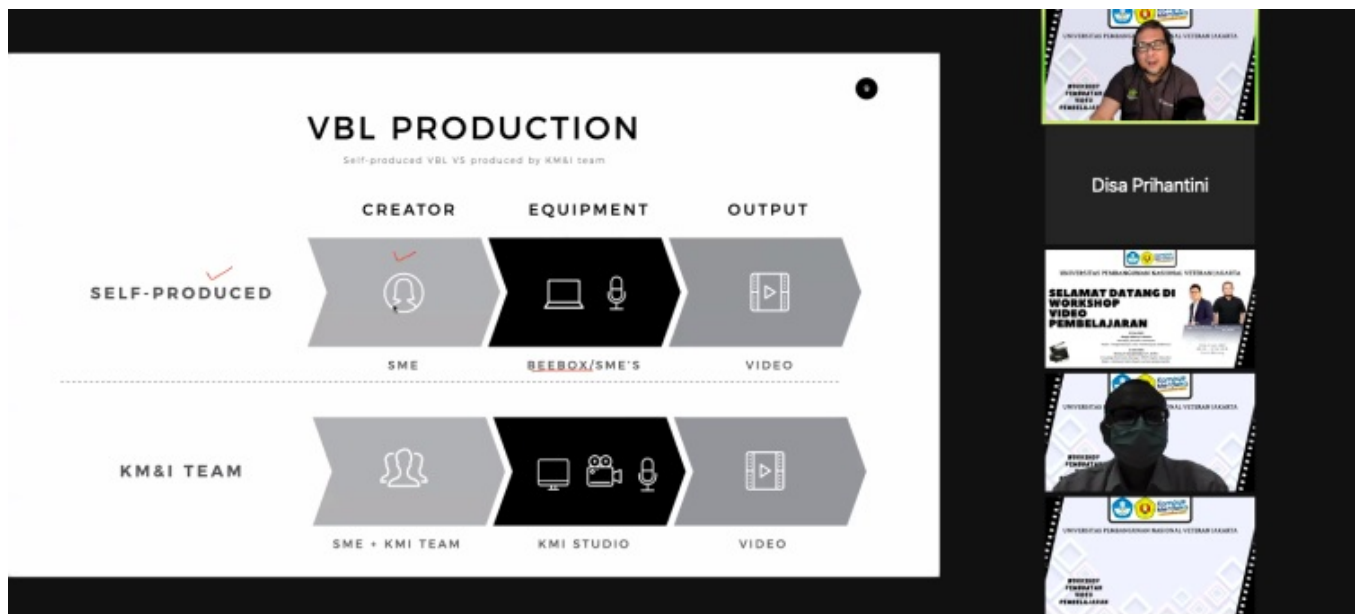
VBL PRODUCTION

Self-produced VBL VS produced by KM&I team

CREATOR

EQUIPMENT

OUTPUT

SELF-PRODUCED

SME

BEEBOX/SME'S

VIDEO

KM&I TEAM

SME + KMI TEAM

KMI STUDIO

VIDEO

UNIVERSITAS PEMBANGUNAN NASIONAL VETERAN JAKARTA

WORKSHOP PEMBUATAN VIDEO PEMBELAJARAN

Disa Prihantini

UNIVERSITAS PEMBANGUNAN NASIONAL VETERAN JAKARTA

SELAMAT DATANG DI WORKSHOP VIDEO PEMBELAJARAN

UNIVERSITAS PEMBANGUNAN NASIONAL VETERAN JAKARTA

WORKSHOP PEMBUATAN

UNIVERSITAS PEMBANGUNAN NASIONAL VETERAN JAKARTA

WORKSHOP PEMBUATAN VIDEO PEMBELAJARAN